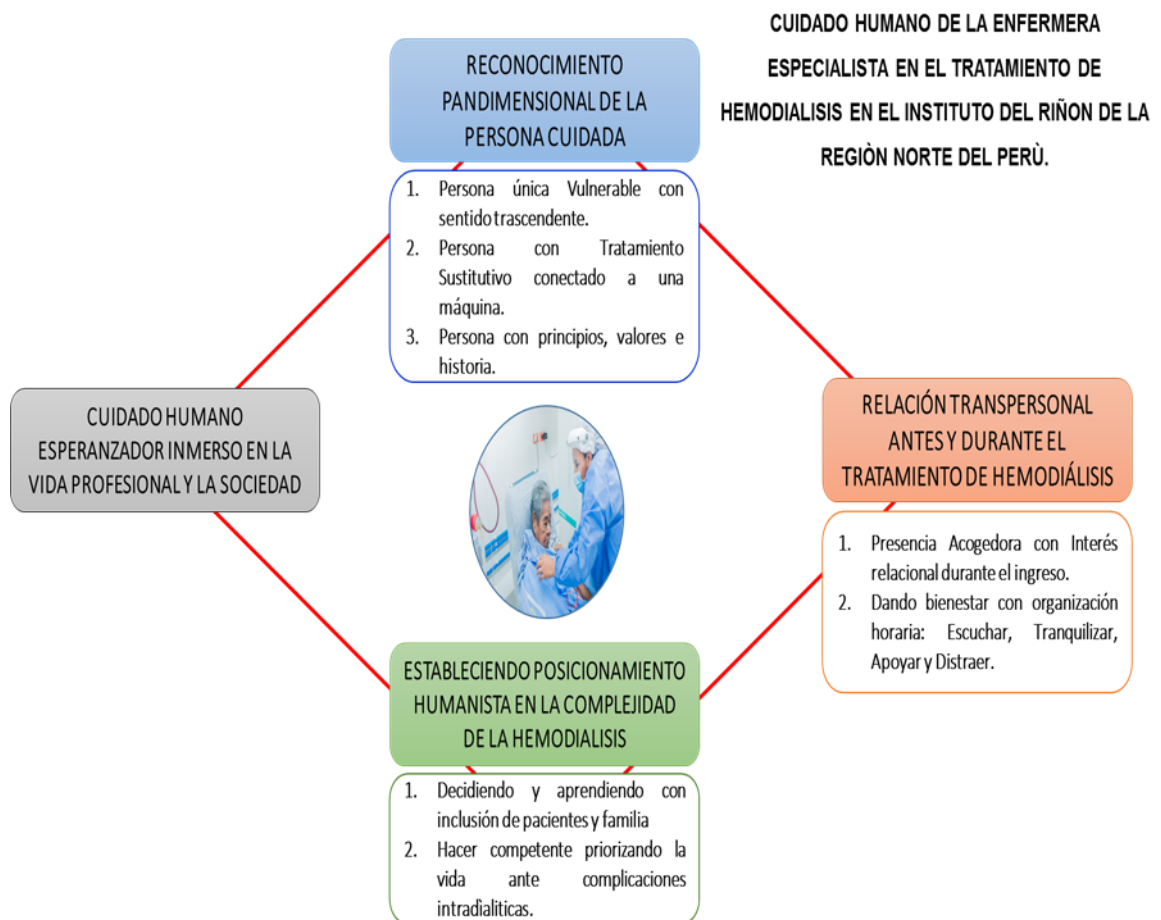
CUIDADO HUMANO DE LA ENFERMERA ESPECIALISTA EN EL TRATAMIENTO DE HEMODIALISIS EN EL INSTITUTO DEL RIÑON DE LA REGIÒN NORTE DEL PERÙ.

RECONOCIMIENTO PANDIMENSIONAL DE LA PERSONA CUIDADA

1. Persona única Vulnerable con sentido trascendente.
2. Persona con Tratamiento Sustitutivo conectado a una máquina.
3. Persona con principios, valores e historia.

CUIDADO HUMANO ESPERANZADOR INMERSO EN LA VIDA PROFESIONAL Y LA SOCIEDAD

RELACIÓN TRANSPERSONAL ANTES Y DURANTE EL TRATAMIENTO DE HEMODIÁLISIS

1. Presencia Acogedora con Interés relacional durante el ingreso.
2. Dando bienestar con organización horaria: Escuchar, Tranquilizar, Apoyar y Distraer.

ESTABLECIENDO POSICIONAMIENTO HUMANISTA EN LA COMPLEJIDAD DE LA HEMODIALISIS

1. Decidiendo y aprendiendo con inclusión de pacientes y familia
2. Hacer competente priorizando la vida ante complicaciones intradialiticas.